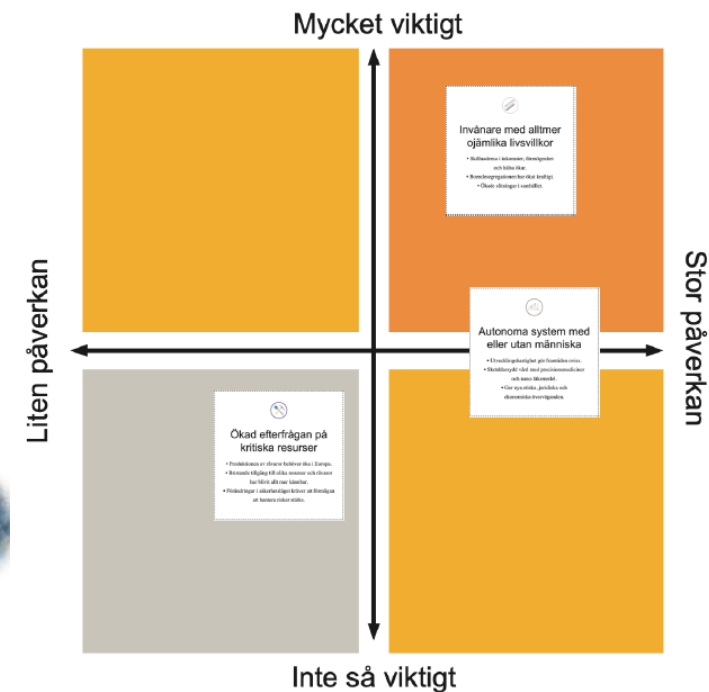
Mycket viktigt

Liten påverkan

Stor påverkan

Inte så viktigt

Invånare med alltmer ojämlika livsvillkor

• Skillnaderna i inkomster, förmögenhet och hälsa ökar.
• Boendesegregationen har ökat kraftigt.
• Ökade olikheter i samhället.

Autonoma system med eller utan människa

• Utvecklingshastighet gör framtiden oviss.
• Skräddarsydd vård med precisionsmediciner och nano läkemedel.
• Ger nya etiska, juridiska och ekonomiska överväganden.

Ökad efterfrågan på kritiska resurser

• Produktionen av råvaror behöver öka i Europa.
• Bristande tillgång till olika resurser och råvaror har blivit allt mer kännbar.
• Förändringar i säkerhetsläget kräver att förmågan att hantera risker stärks.